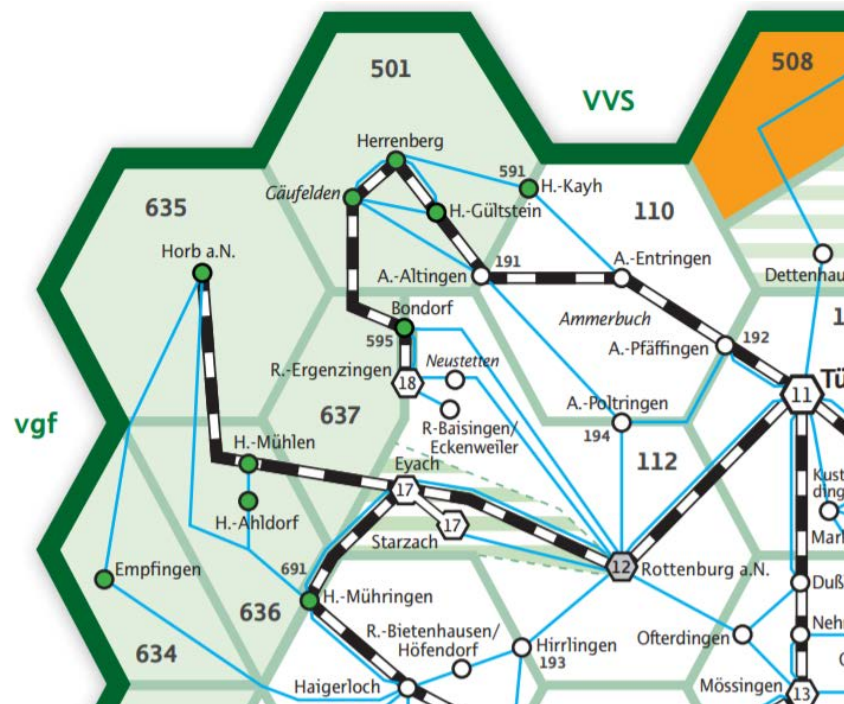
501

508

VVS

635

Herrenberg

591

H.-Kayh

Gäufelden

H.-Gültstein

110

Horb a.N.

A.-Altingen

191

A.-Entringen

Dettenhau

Bondorf

Ammerbuch

595

192

R.-Ergenzingen

Neustetten

A.-Pfäffingen

18

11

Tü

637

R-Baisingen/ Eckenweiler

A.-Poltringen

vgf

194

H.-Mühlen

Eyach

112

Kust dinge

17

17

H.-Ahldorf

Starzach

Mar

12

Rottenburg a.N.

691

Empfingen

H.-Mühringen

Duß

636

Nehr

R.-Bietenhausen/ Höfendorf

Hirrlingen

Ofterdingen

634

193

Haigerloch

Mössingen

13